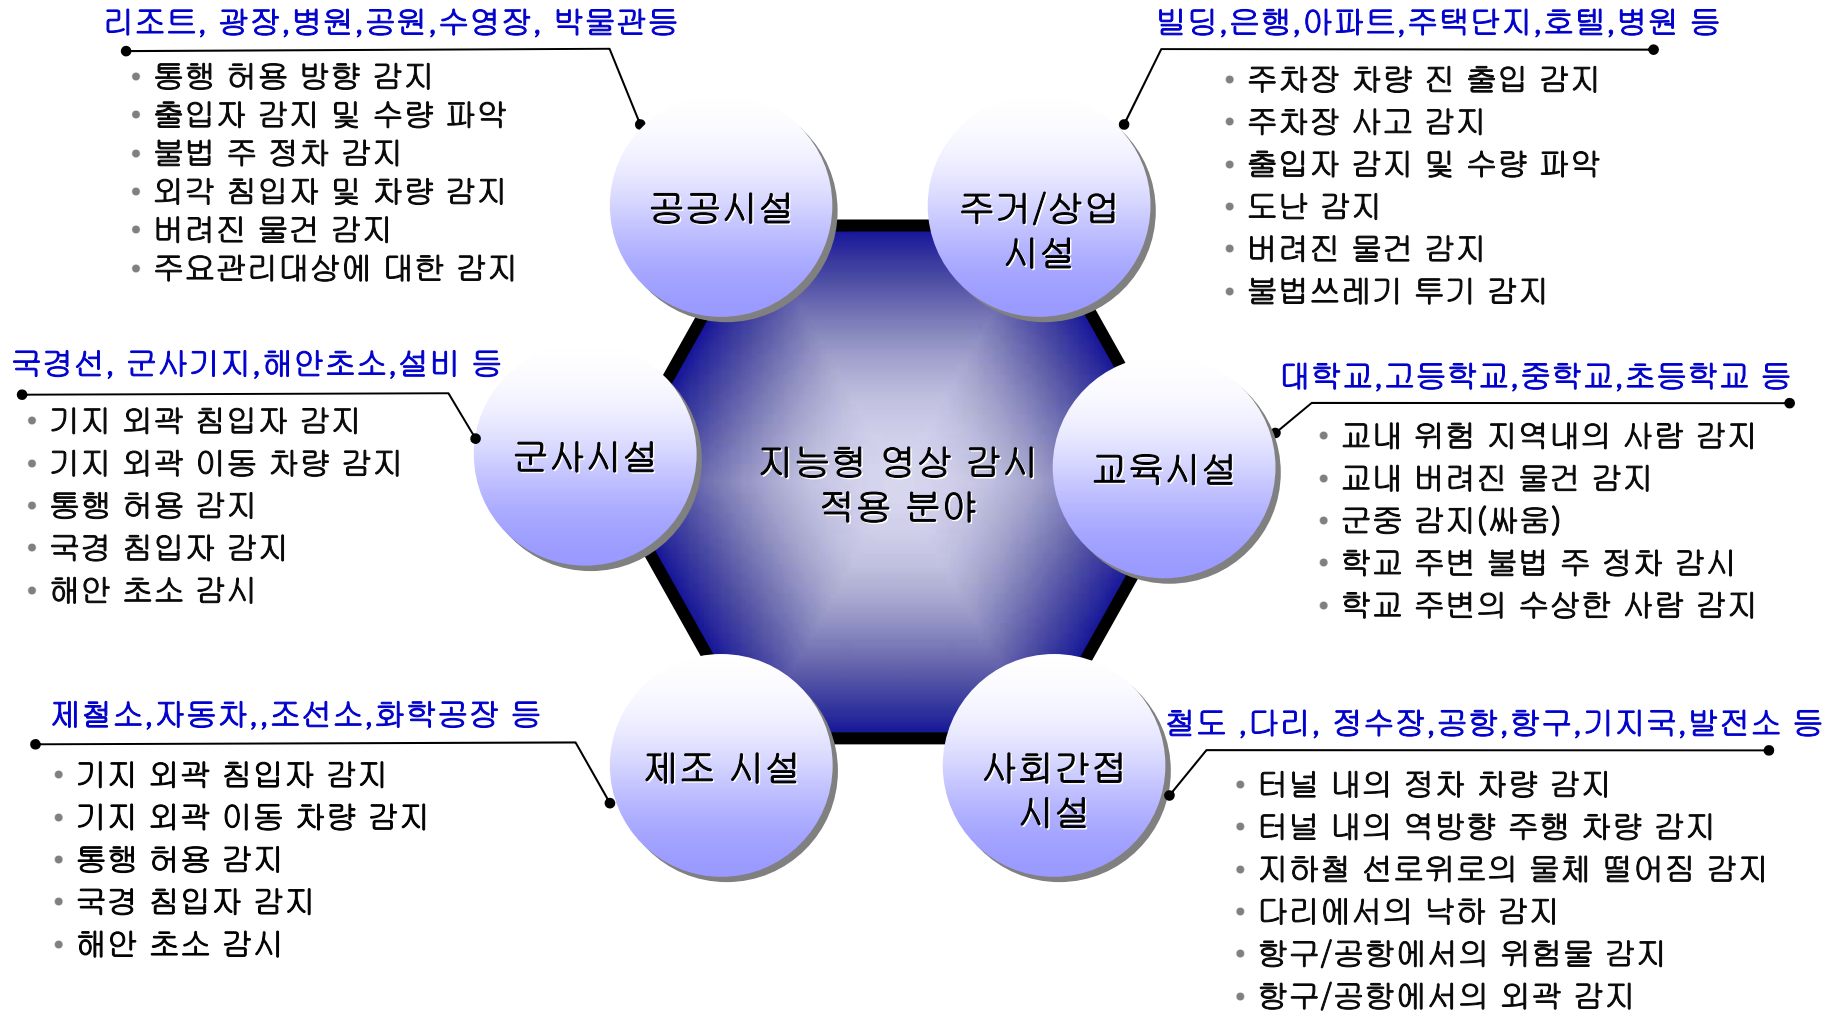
리조트, 광장,병원,공원,수영장, 박물관등

• 통행 허용 방향 감지
• 출입자 감지 및 수량 파악
• 불법 주 정차 감지
• 외각 침입자 및 차량 감지
• 버려진 물건 감지
• 주요관리대상에 대한 감지

빌딩,은행,아파트,주택단지,호텔,병원 등

• 주차장 차량 진 출입 감지
• 주차장 사고 감지
• 출입자 감지 및 수량 파악
• 도난 감지
• 버려진 물건 감지
• 불법쓰레기 투기 감지

공공시설

주거/상업 시설

국경선, 군사기지,해안초소,설비 등

• 기지 외곽 침입자 감지
• 기지 외곽 이동 차량 감지
• 통행 허용 감지
• 국경 침입자 감지
• 해안 초소 감시

군사시설

지능형 영상 감시 적용 분야

교육시설

대학교,고등학교,중학교,초등학교 등

• 교내 위험 지역내의 사람 감지
• 교내 버려진 물건 감지
• 군중 감지(싸움)
• 학교 주변 불법 주 정차 감시
• 학교 주변의 수상한 사람 감지

제철소,자동차,,조선소,화학공장 등

• 기지 외곽 침입자 감지
• 기지 외곽 이동 차량 감지
• 통행 허용 감지
• 국경 침입자 감지
• 해안 초소 감시

제조 시설

사회간접 시설

철도 ,다리, 정수장,공항,항구,기지국,발전소 등

• 터널 내의 정차 차량 감지
• 터널 내의 역방향 주행 차량 감지
• 지하철 선로위로의 물체 떨어짐 감지
• 다리에서의 낙하 감지
• 항구/공항에서의 위험물 감지
• 항구/공항에서의 외곽 감지